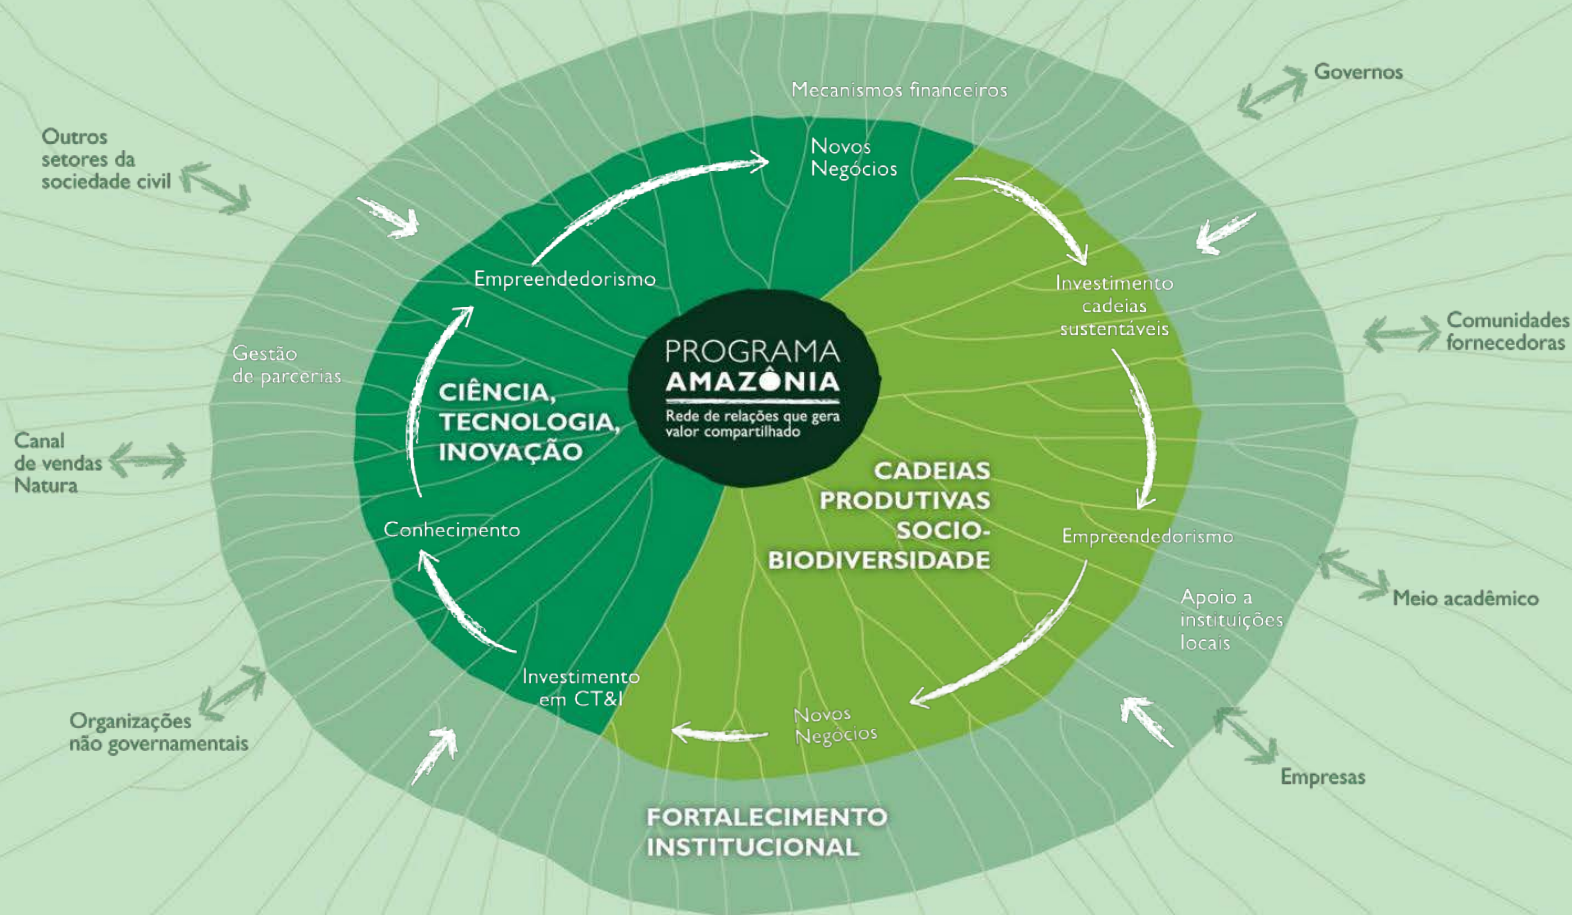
Governos

Mecanismos financeiros

Outros setores da sociedade civil

Novos Negócios

Empreendedorismo

Investimento cadeias sustentáveis

Comunidades fornecedoras

Gestão de parcerias

PROGRAMA AMAZÔNIA
Rede de relações que gera valor compartilhado

CIÊNCIA, TECNOLOGIA, INOVAÇÃO

Canal de vendas Natura

CADEIAS PRODUTIVAS SOCIO-BIODIVERSIDADE

Conhecimento

Empreendedorismo

Apoio a instituições locais

Meio acadêmico

Investimento em CT&I

Novos Negócios

Organizações não governamentais

Empresas

FORTALECIMENTO INSTITUCIONAL